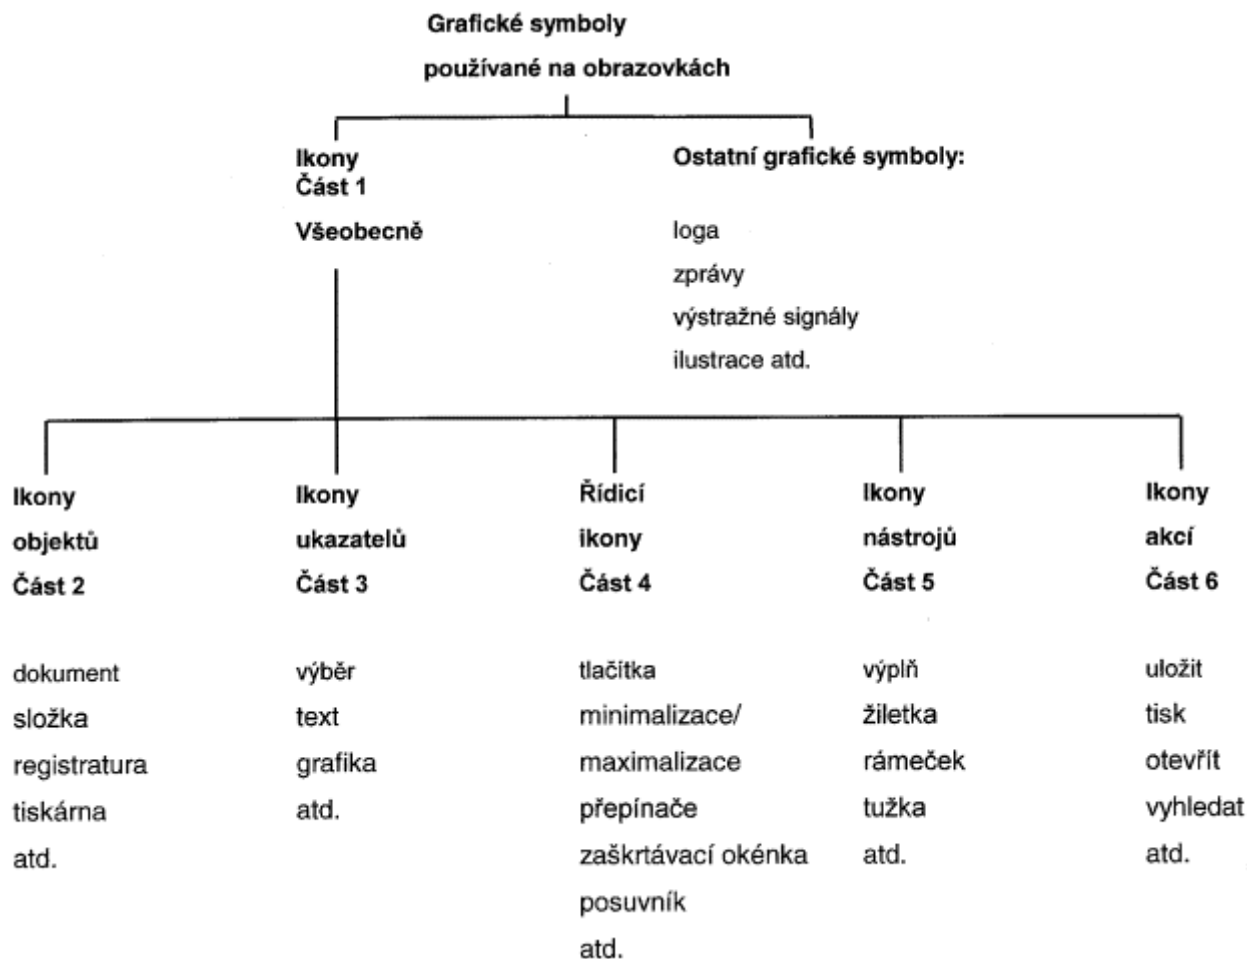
Grafické symboly
používané na obrazovkách

Ikony
Část 1
Všeobecně

Ostatní grafické symboly:

loga
zprávy
výstražné signály
ilustrace atd.

Ikony
objektů
Část 2

dokument
složka
registratura
tiskárna
atd.

Ikony
ukazatelů
Část 3

výběr
text
grafika
atd.

Řídicí
ikony
Část 4

tlačítka
minimalizace/
maximalizace
přepínače
zaškrtávací okénka
posuvník
atd.

Ikony
nástrojů
Část 5

výplň
žiletka
rámeček
tužka
atd.

Ikony
akcí
Část 6

uložit
tisk
otevřít
vyhledat
atd.